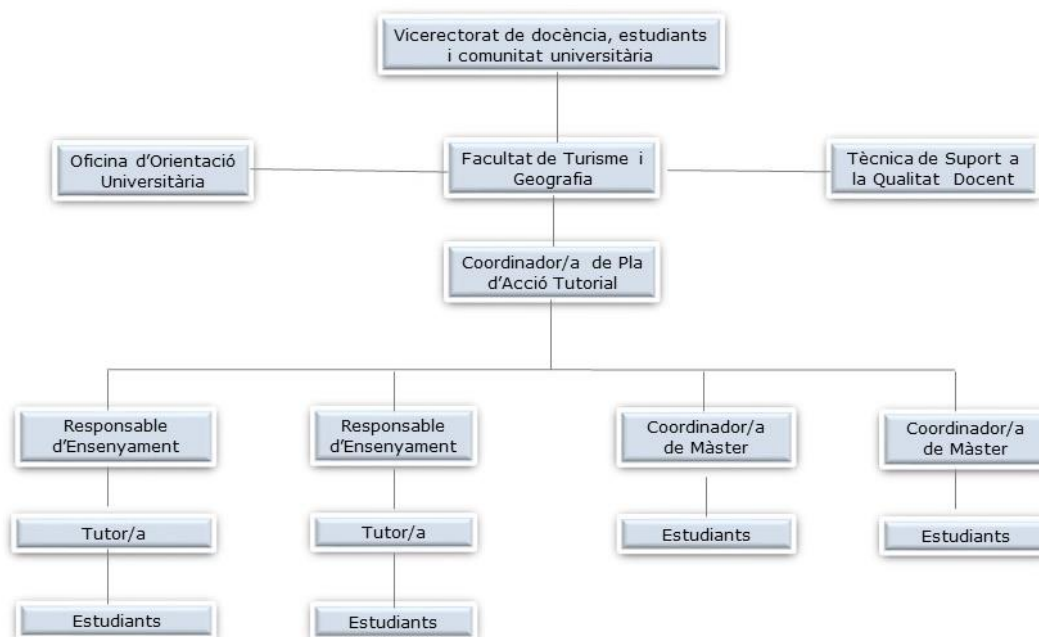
Vicerectorat de docència, estudiants i comunitat universitària

Oficina d'Orientació Universitària

Facultat de Turisme i Geografia

Tècnica de Suport a la Qualitat Docent

Coordinador/a de Pla d'Acció Tutorial

Responsable d'Ensenyament

Tutor/a

Estudiants

Responsable d'Ensenyament

Tutor/a

Estudiants

Coordinador/a de Màster

Estudiants

Coordinador/a de Màster

Estudiants